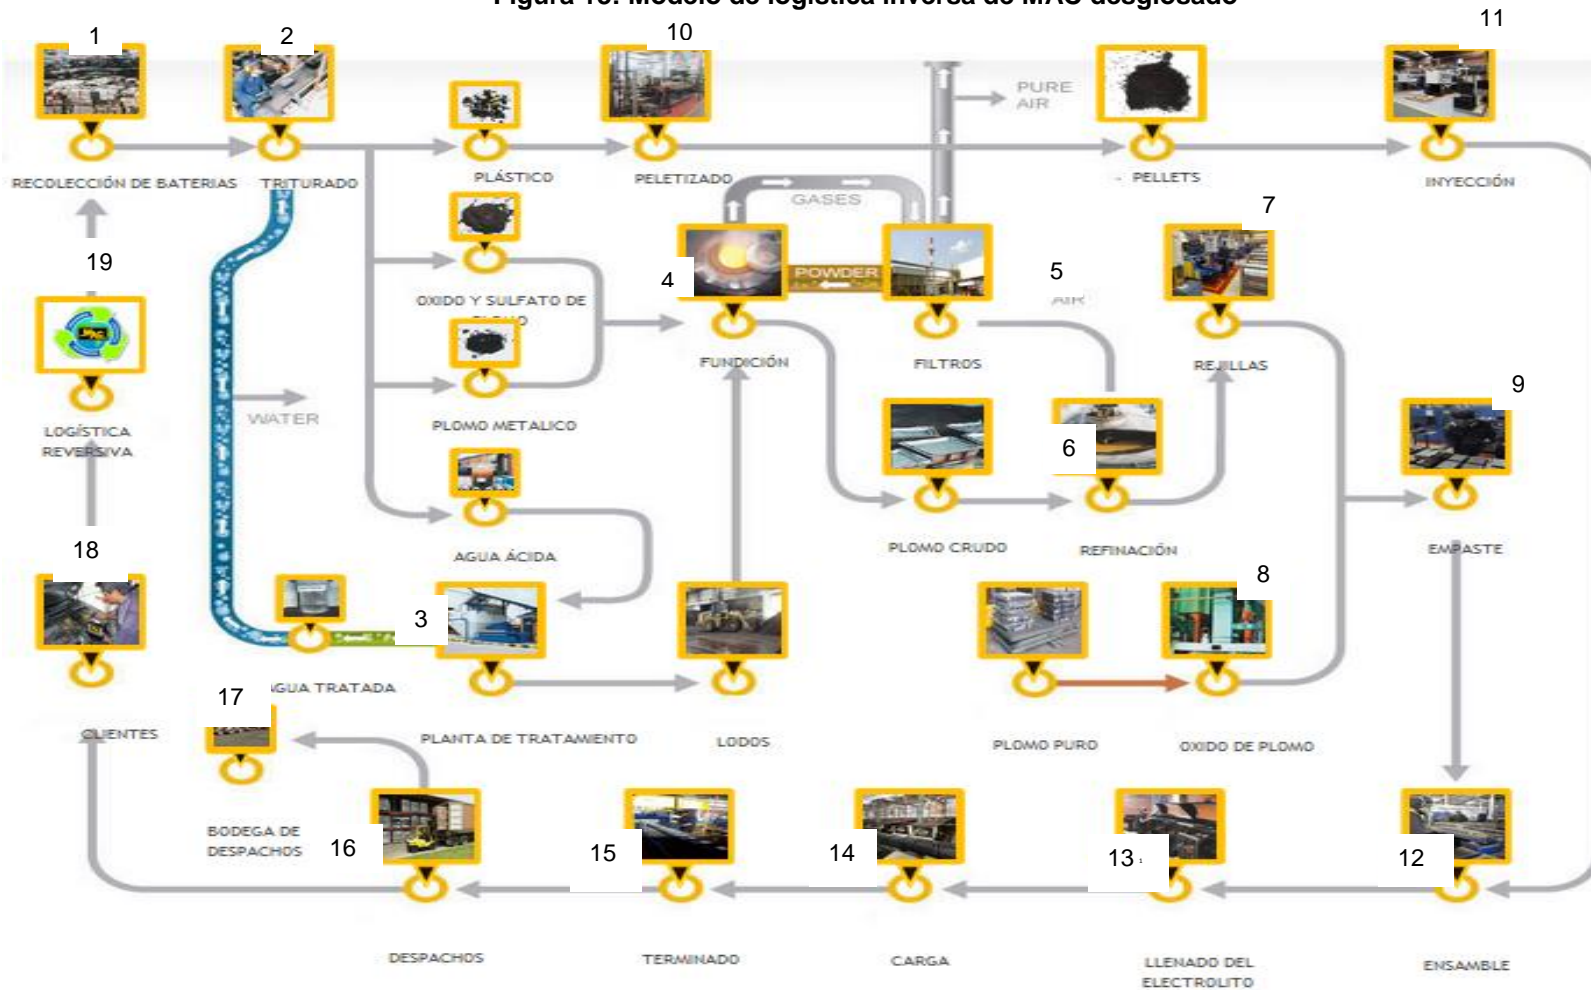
Figura 10. Modelo de logística inversa de MAC desglosado

1
RECOLECCIÓN DE BATERIAS
2
TRITURADO
PLÁSTICO
10
PELETIZADO
PURE AIR
PELLETS
11
INYECCIÓN
GASES
OXIDO Y SULFATO DE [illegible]
4
POWDER
FUNDICIÓN
FILTROS
5
AIR
7
REJILLAS
19
PLOMO METALICO
WATER
LOGÍSTICA REVERSIVA
PLOMO CRUDO
6
REFINACIÓN
9
EMPASTE
AGUA ÁCIDA
18
3
8
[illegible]GUA TRATADA
PLANTA DE TRATAMIENTO
LODOS
PLOMO PURO
OXIDO DE PLOMO
17
CLIENTES
BODEGA DE DESPACHOS
16
15
14
13
12
DESPACHOS
TERMINADO
CARGA
LLENADO DEL ELECTROLITO
ENSAMBLE